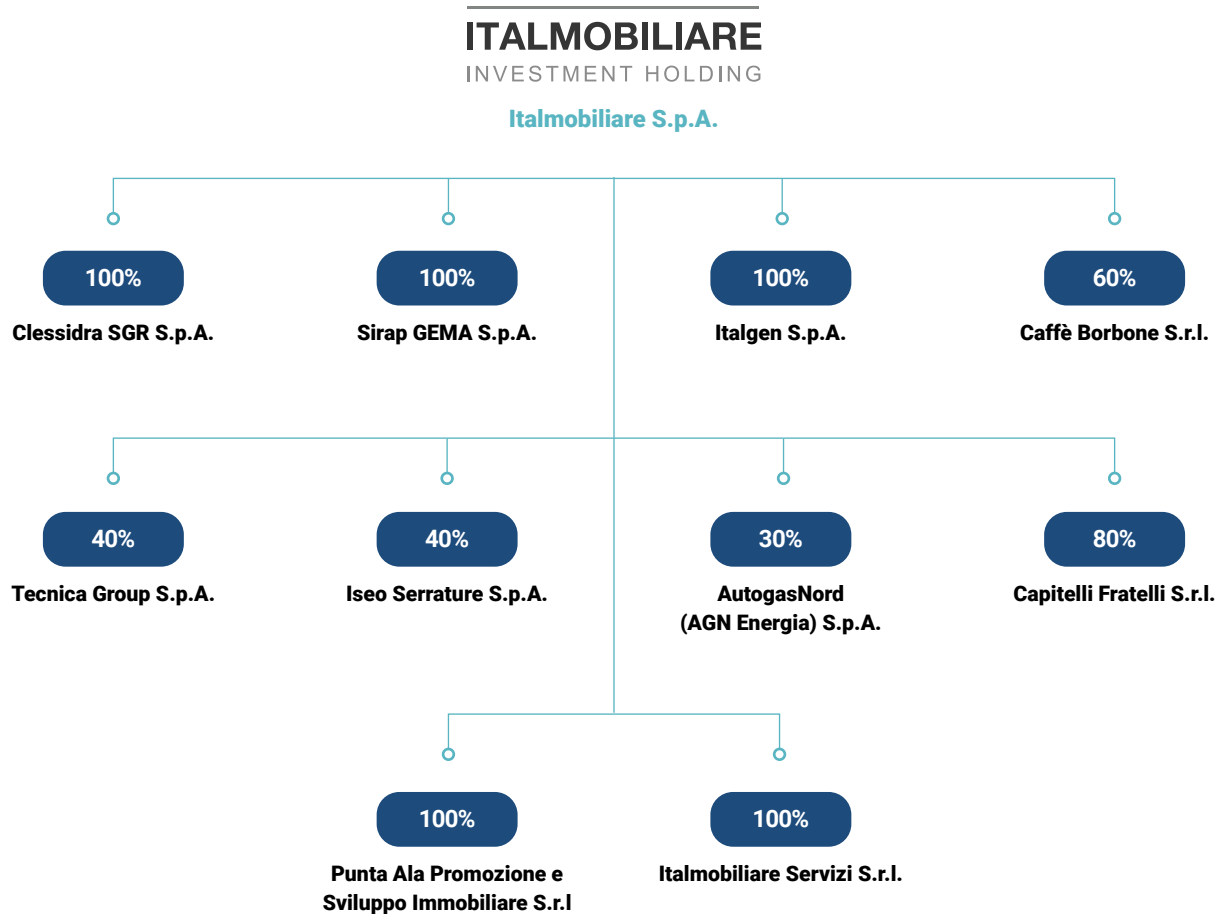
ITALMOBILIARE
INVESTMENT HOLDING

Italmobiliare S.p.A.

100%
Clessidra SGR S.p.A.

100%
Sirap GEMA S.p.A.

100%
Italgen S.p.A.

60%
Caffè Borbone S.r.l.

40%
Tecnica Group S.p.A.

40%
Iseo Serrature S.p.A.

30%
AutogasNord (AGN Energia) S.p.A.

80%
Capitelli Fratelli S.r.l.

100%
Punta Ala Promozione e Sviluppo Immobiliare S.r.l

100%
Italmobiliare Servizi S.r.l.